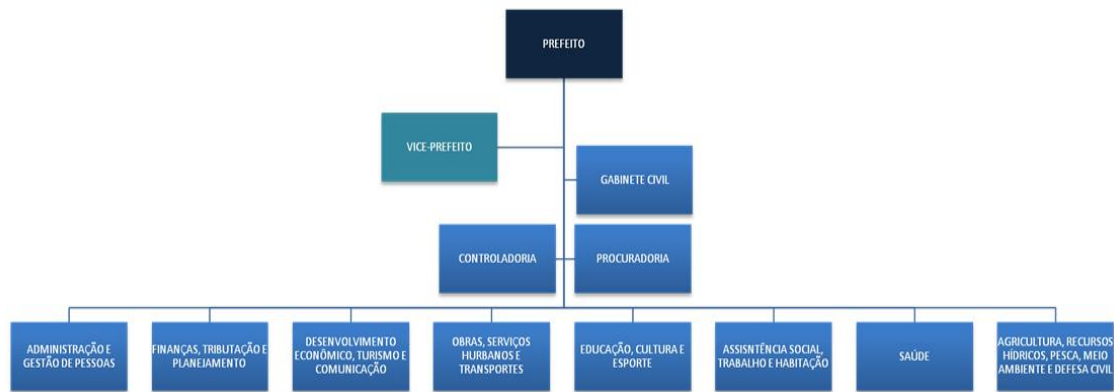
PREFEITO

VICE-PREFEITO

GABINETE CIVIL

CONTROLADORIA

PROCURADORIA

ADMINISTRAÇÃO E GESTÃO DE PESSOAS

FINANÇAS, TRIBUTAÇÃO E PLANEJAMENTO

DESENVOLVIMENTO ECONÔMICO, TURISMO E COMUNICAÇÃO

OBRAS, SERVIÇOS HURBANOS E TRANSPORTES

EDUCAÇÃO, CULTURA E ESPORTE

ASSISNTÊNCIA SOCIAL, TRABALHO E HABITAÇÃO

SAÚDE

AGRICULTURA, RECURSOS HÍDRICOS, PESCA, MEIO AMBIENTE E DEFESA CIVIL